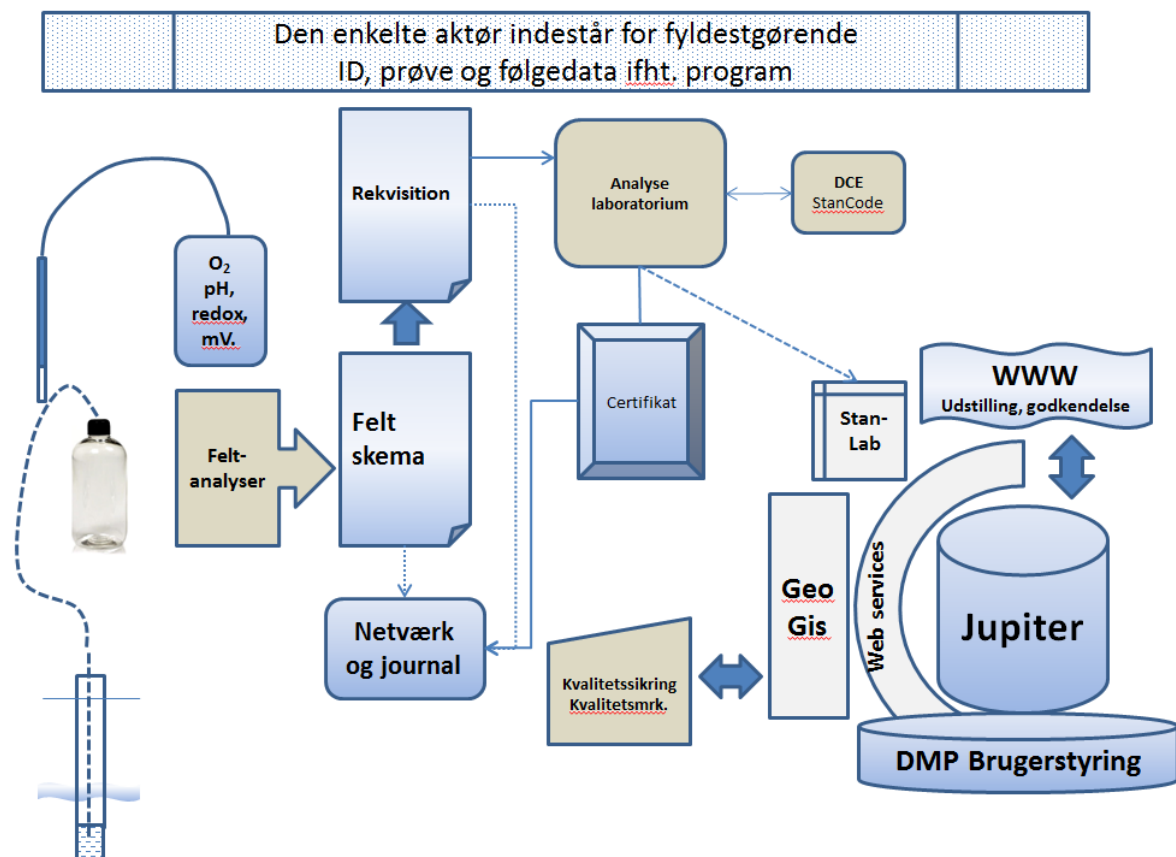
Den enkelte aktør indestår for fyldestgørende ID, prøve og følgedata ifht. program

Rekvisition

Analyse laboratorium

DCE StanCode

$O_2$ pH, redox, mV.

Felt-analyser

Felt skema

Certifikat

Stan-Lab

WWW Udstilling, godkendelse

Geo Gis

Web services

Jupiter

Netværk og journal

Kvalitetssikring Kvalitetsmrk.

DMP Brugerstyring